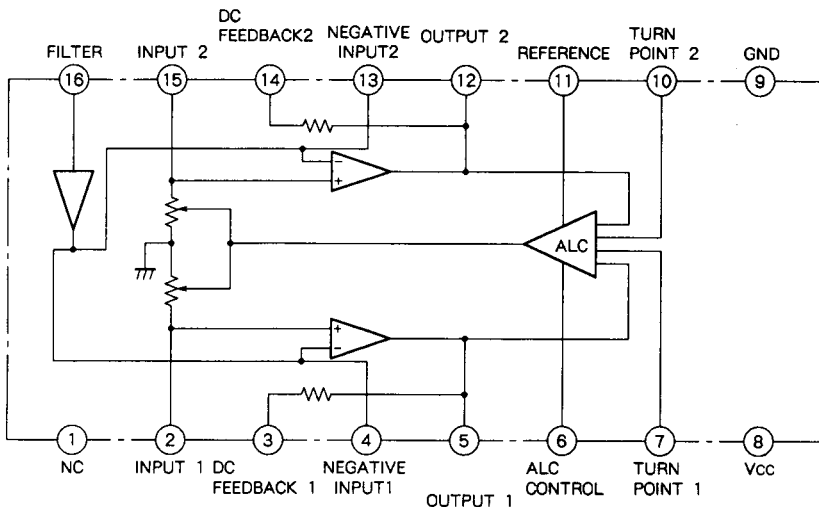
FILTER 16
INPUT 2 15
DC FEEDBACK2 14
NEGATIVE INPUT2 13
OUTPUT 2 12
REFERENCE 11
TURN POINT 2 10
GND 9

ALC

NC 1
INPUT 1 2
DC FEEDBACK 1 3
NEGATIVE INPUT1 4
OUTPUT 1 5
ALC CONTROL 6
TURN POINT 1 7
Vcc 8